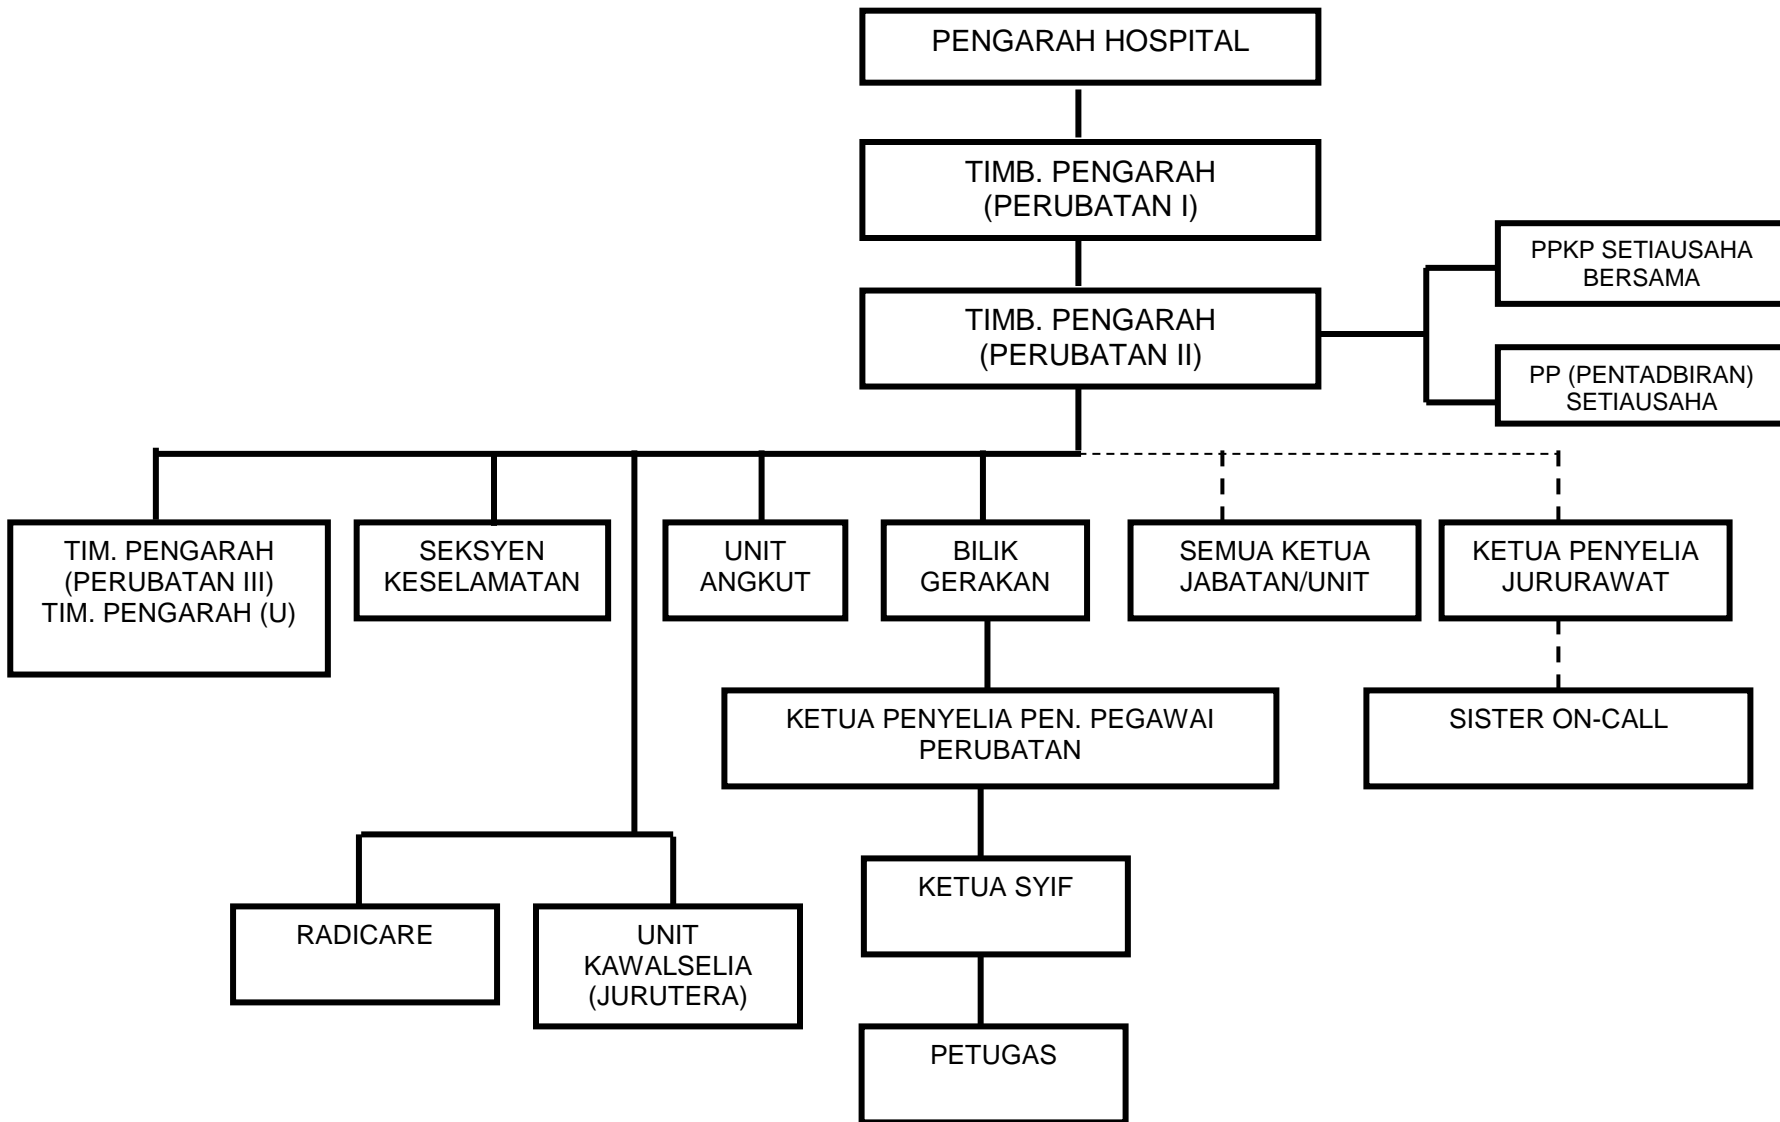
PENGARAH HOSPITAL

TIMB. PENGARAH (PERUBATAN I)

TIMB. PENGARAH (PERUBATAN II)

PPKP SETIAUSAHA BERSAMA

PP (PENTADBIRAN) SETIAUSAHA

TIM. PENGARAH (PERUBATAN III) TIM. PENGARAH (U)

SEKSYEN KESELAMATAN

UNIT ANGKUT

BILIK GERAKAN

SEMUA KETUA JABATAN/UNIT

KETUA PENYELIA JURURAWAT

KETUA PENYELIA PEN. PEGAWAI PERUBATAN

SISTER ON-CALL

RADICARE

UNIT KAWALSELIA (JURUTERA)

KETUA SYIF

PETUGAS